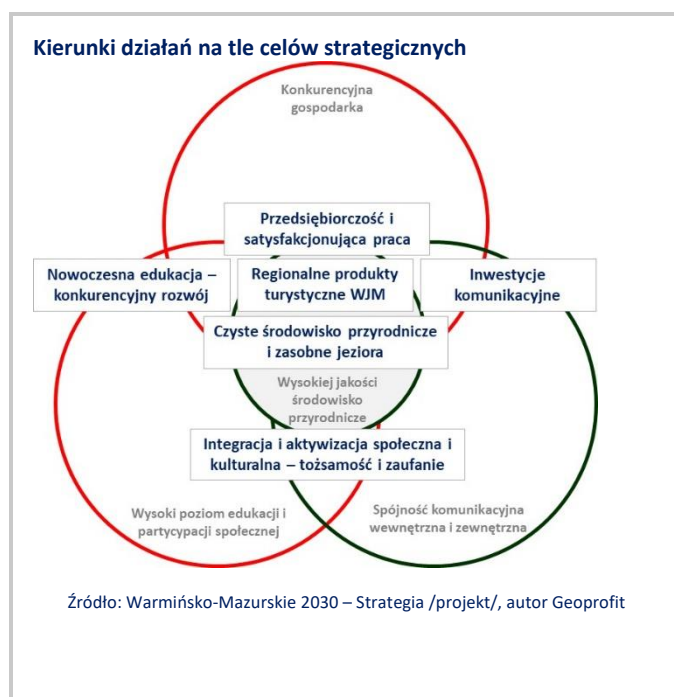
Kierunki działań na tle celów strategicznych

Konkurencyjna gospodarka

Przedsiębiorczość i satysfakcjonująca praca

Nowoczesna edukacja – konkurencyjny rozwój

Regionalne produkty turystyczne WJM

Inwestycje komunikacyjne

Czyste środowisko przyrodnicze i zasobne jeziora

Wysokiej jakości środowisko przyrodnicze

Integracja i aktywizacja społeczna i kulturalna – tożsamość i zaufanie

Wysoki poziom edukacji i partycypacji społecznej

Spójność komunikacyjna wewnętrzna i zewnętrzna

Źródło: Warmińsko-Mazurskie 2030 – Strategia /projekt/, autor Geoprofit